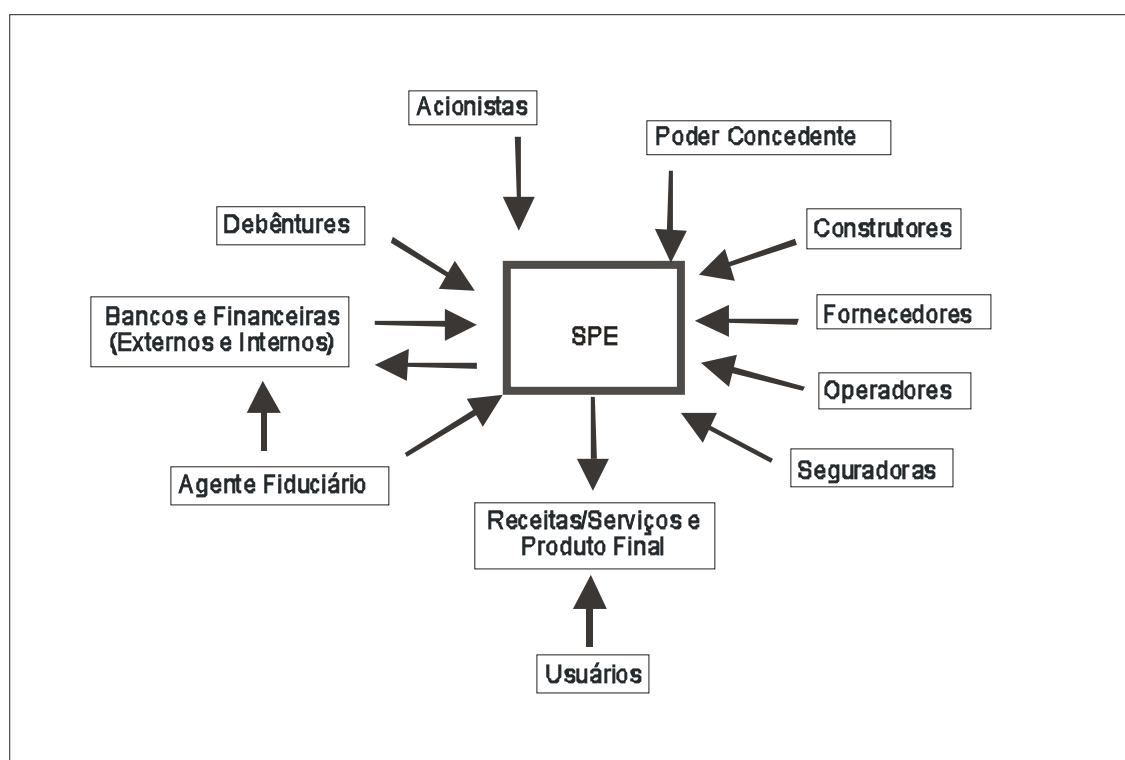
Acionistas

Poder Concedente

Debêntures

Construtores

Bancos e Financeiras
(Externos e Internos)

SPE

Fornecedores

Operadores

Seguradoras

Agente Fiduciário

Receitas/Serviços e
Produto Final

Usuários